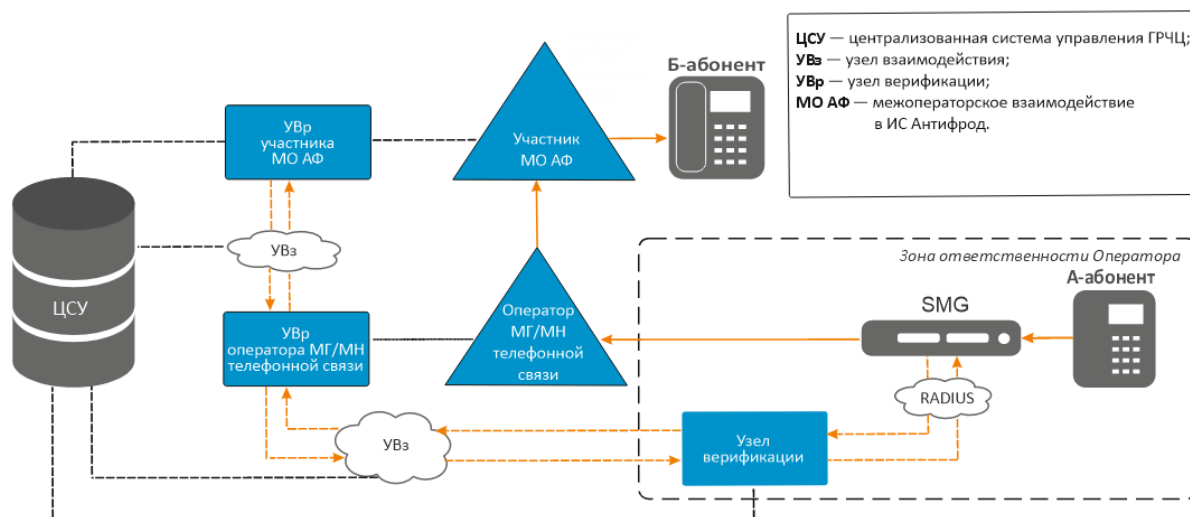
ЦСУ — централизованная система управления ГРЧЦ;
УВз — узел взаимодействия;
УВр — узел верификации;
МО АФ — межоператорское взаимодействие в ИС Антифрод.

Б-абонент

УВр участника МО АФ

Участник МО АФ

УВз

ЦСУ

Зона ответственности Оператора

А-абонент

SMG

УВр оператора МГ/МН телефонной связи

Оператор МГ/МН телефонной связи

RADIUS

УВз

Узел верификации